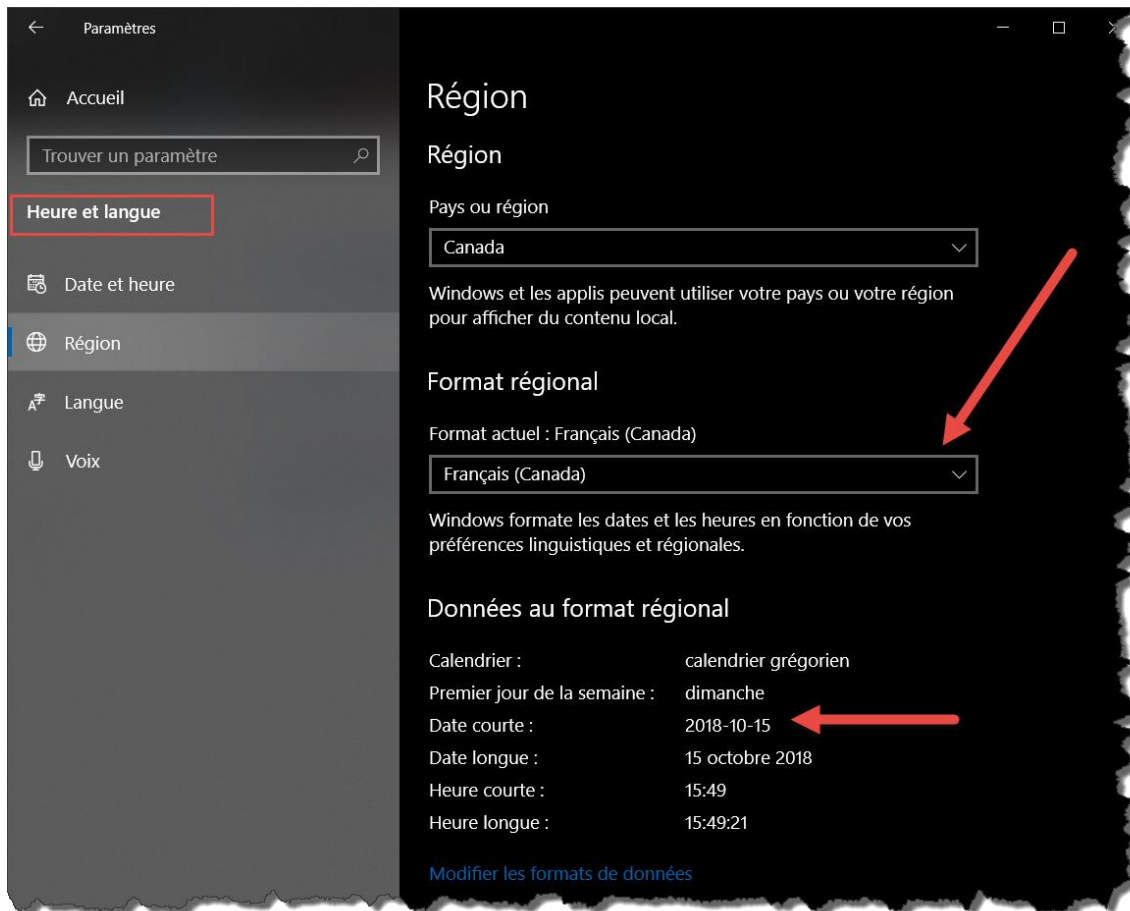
Paramètres

Accueil

Trouver un paramètre

Heure et langue

Date et heure

Région

Langue

Voix

Région

Région

Pays ou région

Canada

Windows et les applis peuvent utiliser votre pays ou votre région pour afficher du contenu local.

Format régional

Format actuel : Français (Canada)

Français (Canada)

Windows formate les dates et les heures en fonction de vos préférences linguistiques et régionales.

Données au format régional

| | |
|---|---|
| Calendrier : | calendrier grégorien |
| Premier jour de la semaine : | dimanche |
| Date courte : | 2018-10-15 |
| Date longue : | 15 octobre 2018 |
| Heure courte : | 15:49 |
| Heure longue : | 15:49:21 |

Modifier les formats de données